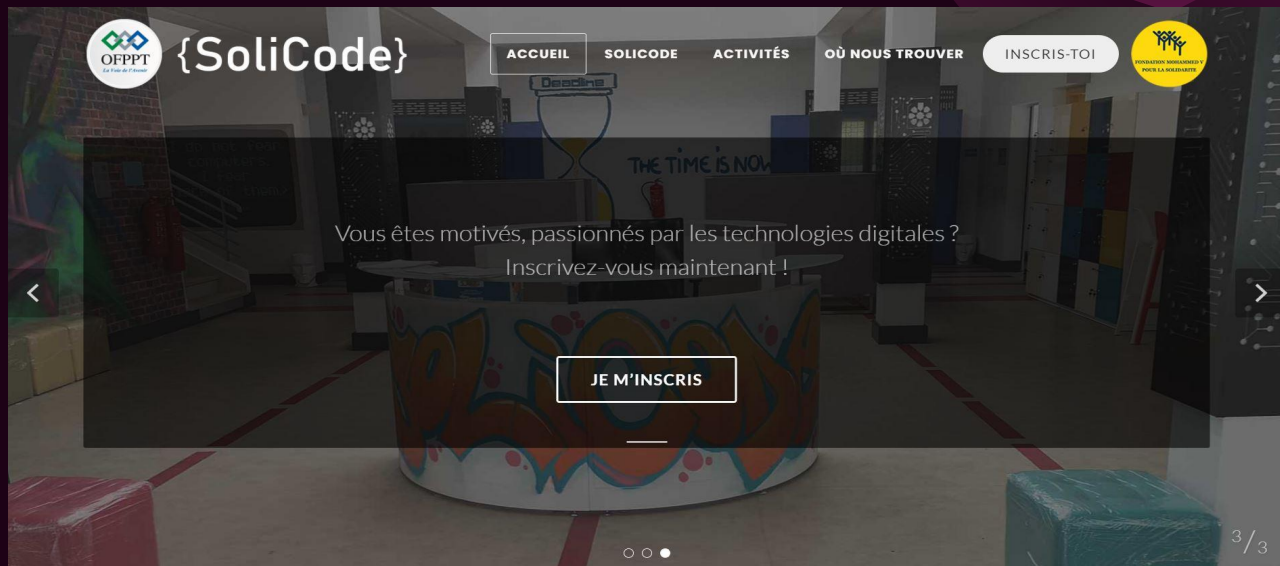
OFPPT
La Voie de l'Avenir

{SoliCode}

ACCUEIL SOLICODE ACTIVITÉS OÙ NOUS TROUVER INSCRIS-TOI

FONDATION MOHAMMED V POUR LA SOLIDARITE

Deadline

THE TIME IS NOW

Vous êtes motivés, passionnés par les technologies digitales ? Inscrivez-vous maintenant !

JE M'INSCRIS

3/3